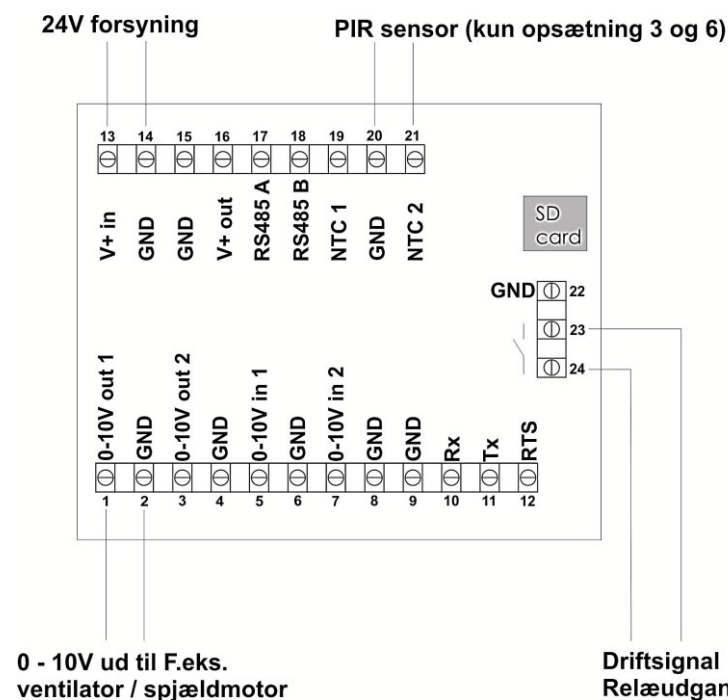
24V forsyning

PIR sensor (kun opsætning 3 og 6)

13 14 15 16 17 18 19 20 21

V+ in
GND
GND
V+ out
RS485 A
RS485 B
NTC 1
GND
NTC 2

SD card

GND 22
23
24

0-10V out 1
GND
0-10V out 2
GND
0-10V in 1
GND
0-10V in 2
GND
GND
Rx
Tx
RTS

1 2 3 4 5 6 7 8 9 10 11 12

0 - 10V ud til F.eks. ventilator / spjældmotor

Driftsignal
Relæudgan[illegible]